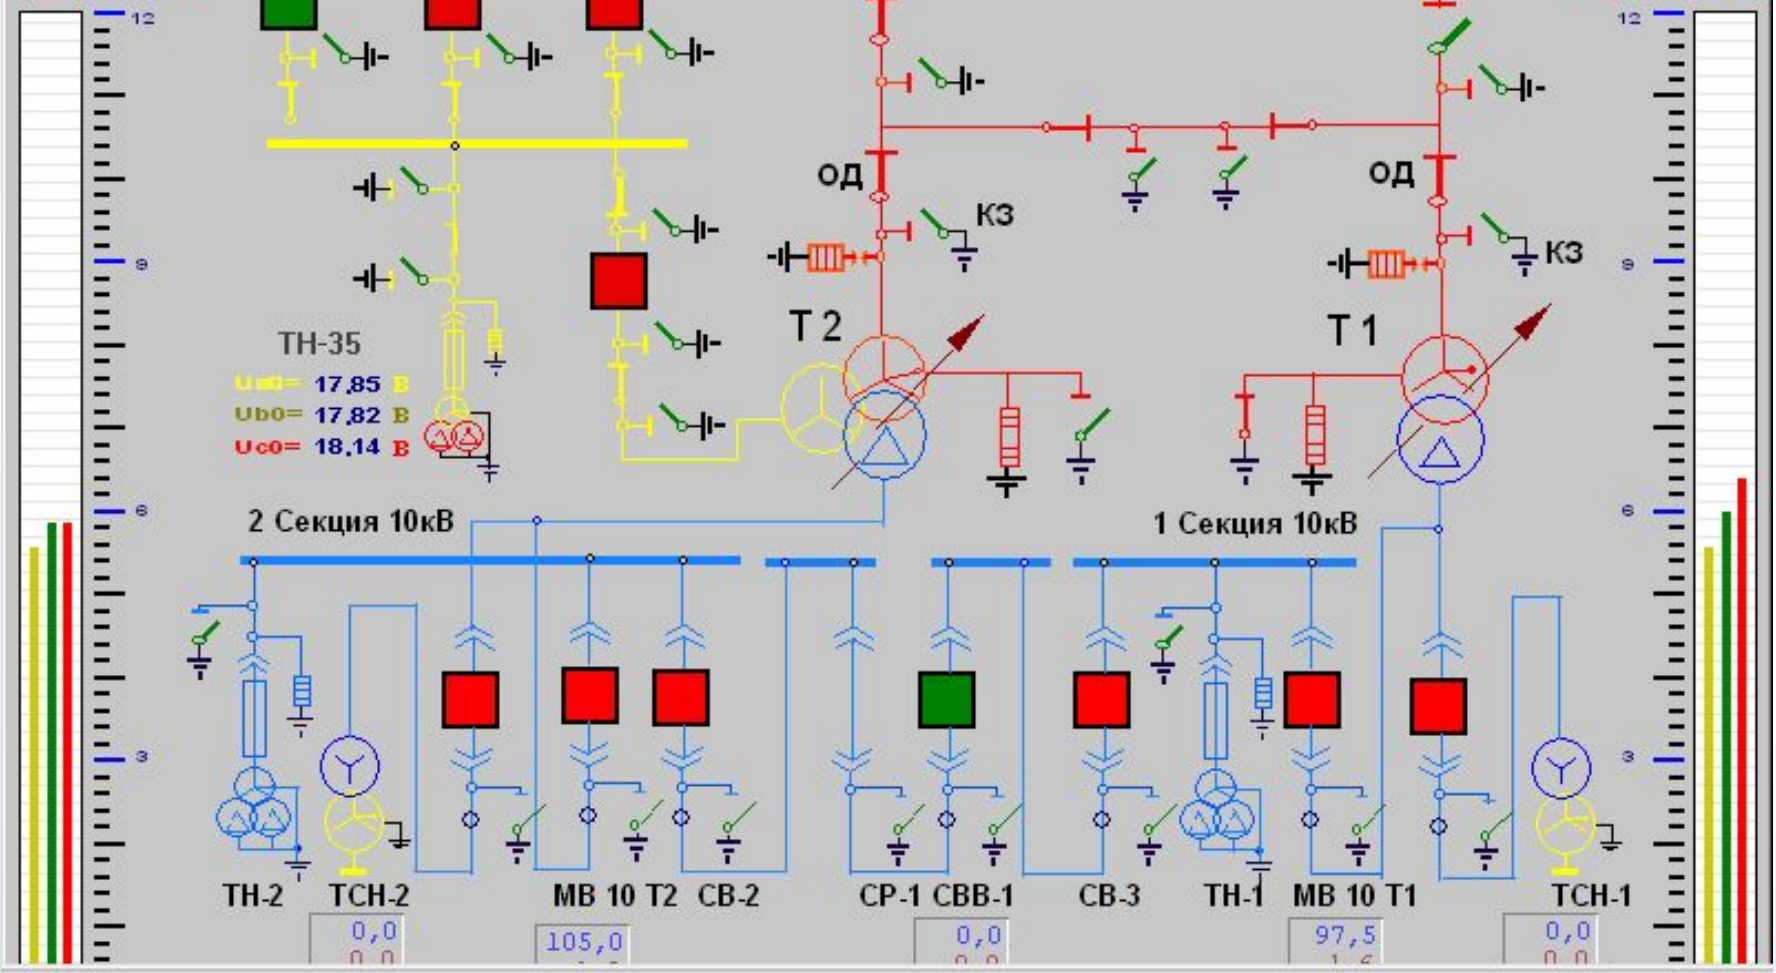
12
9
6
3

12
9
6
3

ОД
КЗ
ОД
КЗ

ТН-35
Ua0= 17,85 В
Ub0= 17,82 В
Uc0= 18,14 В

Т 2
Т 1

2 Секция 10кВ
1 Секция 10кВ

ТН-2 ТСН-2 МВ 10 Т2 СВ-2 СР-1 СВВ-1 СВ-3 ТН-1 МВ 10 Т1 ТСН-1

0,0
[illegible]
105,0
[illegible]
0,0
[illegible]
97,5
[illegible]
0,0
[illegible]